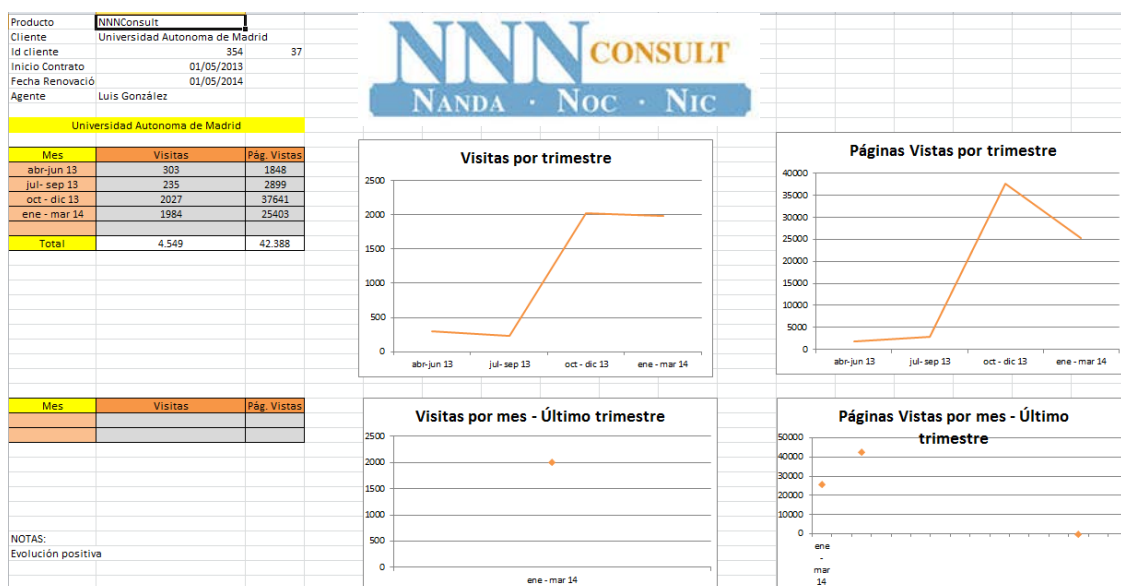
| Producto | NNNConsult | |
|---|---|---|
| Cliente | Universidad Autonoma de Madrid | |
| Id cliente | 354 | 37 |
| Inicio Contrato | 01/05/2013 | |
| Fecha Renovació | 01/05/2014 | |
| Agente | Luis González | |

NNN CONSULT
NANDA · NOC · NIC

Universidad Autonoma de Madrid

| Mes | Visitas | Pág. Vistas |
|---|---|---|
| abr-jun 13 | 303 | 1848 |
| jul- sep 13 | 235 | 2899 |
| oct - dic 13 | 2027 | 37641 |
| ene - mar 14 | 1984 | 25403 |
| | | |
| Total | 4.549 | 42.388 |

Visitas por trimestre
2500
2000
1500
1000
500
0
abr-jun 13
jul- sep 13
oct - dic 13
ene - mar 14

Páginas Vistas por trimestre
40000
35000
30000
25000
20000
15000
10000
5000
0
abr-jun 13
jul- sep 13
oct - dic 13
ene - mar 14

| Mes | Visitas | Pág. Vistas |
|---|---|---|
| | | |
| | | |

Visitas por mes - Último trimestre
2500
2000
1500
1000
500
0
ene - mar 14

Páginas Vistas por mes - Último trimestre
50000
40000
30000
20000
10000
0
ene - mar 14

NOTAS:
Evolución positiva